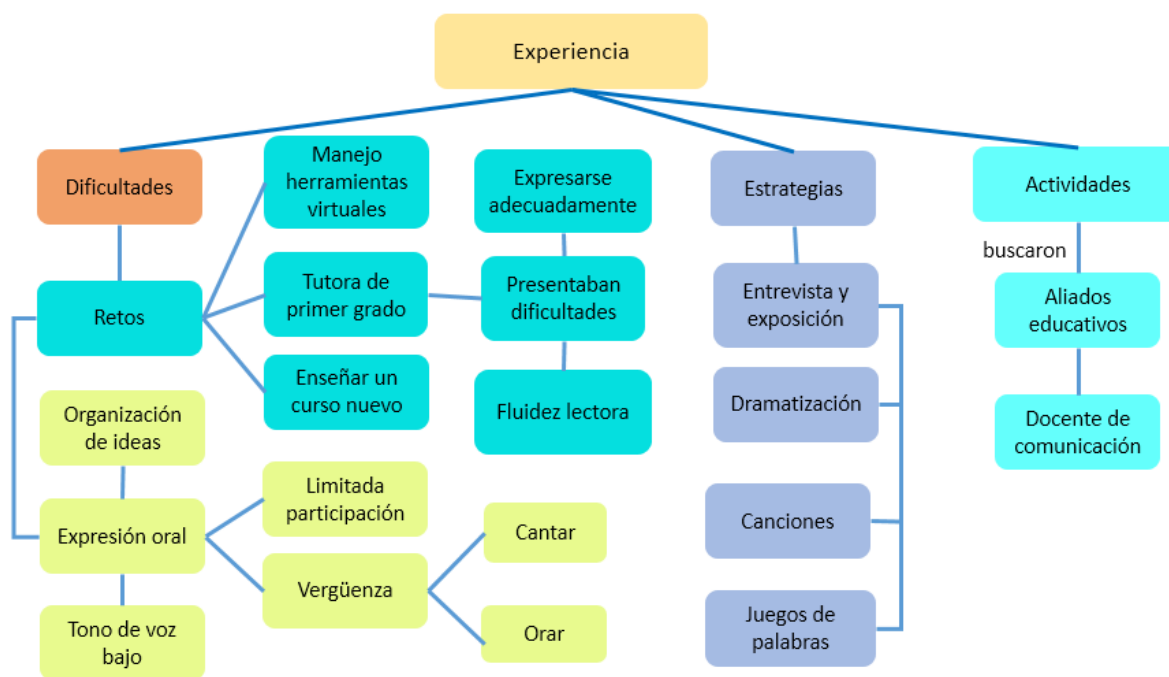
Experiencia

Dificultades

Retos

Manejo herramientas virtuales

Tutora de primer grado

Enseñar un curso nuevo

Expresarse adecuadamente

Presentaban dificultades

Fluidez lectora

Organización de ideas

Expresión oral

Tono de voz bajo

Limitada participación

Vergüenza

Cantar

Orar

Estrategias

Entrevista y exposición

Dramatización

Canciones

Juegos de palabras

Actividades

buscaron

Aliados educativos

Docente de comunicación